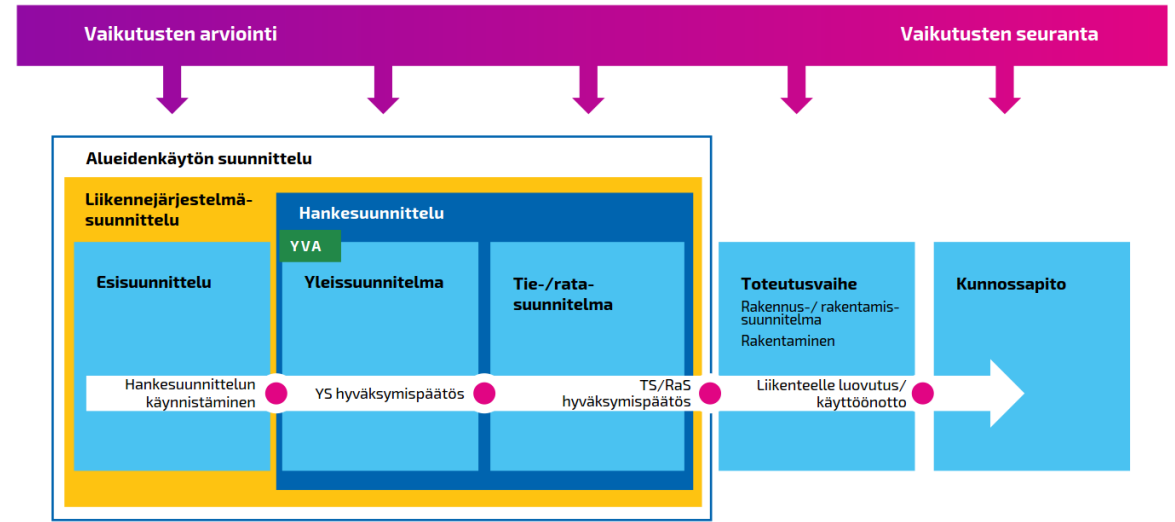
Vaikutusten arviointi

Vaikutusten seuranta

Alueidenkäytön suunnittelu

Liikennejärjestelmäsuunnittelu

Hankesuunnittelu

YVA

Esisuunnittelu

Yleissuunnitelma

Tie-/ratasuunnitelma

Toteutusvaihe

Rakennus-/ rakentamissuunnitelma

Rakentaminen

Kunnossapito

Hankesuunnittelun käynnistäminen

YS hyväksymispäätös

TS/RaS hyväksymispäätös

Liikenteelle luovutus/ käyttöönotto